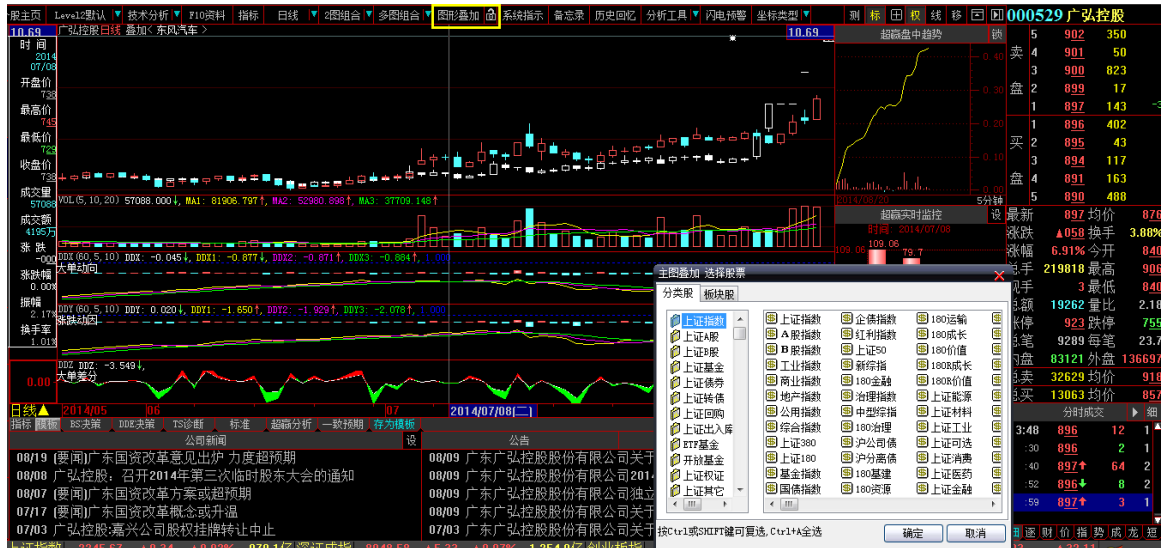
报主页 Level2默认 技术分析 F10资料 指标 日线 2图组合 多图组合 图形叠加 系统指示 备忘录 历史回忆 分析工具 闪电预警 坐标类型 测 标 权 线 移 000529 广弘控股

10.69 广弘控股日线 叠加(东风汽车)

时间 2014 07/08
开盘价
最高价 745
最低价
收盘价
成交量 57086
成交额 4195万
涨跌 -000
涨跌幅
振幅 2.17%
换手率 1.01%

VOL(5,10,20) 57088.000↓, MA1: 81906.797↑, MA2: 52960.898↑, MA3: 37709.148↑

DDX(60,5,10) DDX: -0.045↓, DDX1: -0.877↓, DDX2: -0.871↑, DDX3: -0.884↑, 1.000
大单动向

DDY(60,5,10) DDY: 0.020↓, DDY1: -1.650↑, DDY2: -1.929↑, DDY3: -2.078↑, 1.000
涨跌动因

DDZ DDZ: -3.549↓,
大单差分

0.00

日线 2014/05 06 07 2014/07/08(二)

指标 模板 BS决策 DDE决策 TS诊断 标准 超赢分析 一致预期 存为模板

公司新闻 设 公告

08/19 (要闻)广东国资改革意见出炉 力度超预期
08/08 广弘控股：召开2014年第三次临时股东大会的通知
08/07 (要闻)广东国资改革方案或超预期
07/17 (要闻)广东国资改革概念或升温
07/03 广弘控股:嘉兴公司股权挂牌转让中止

08/09 广东广弘控股股份有限公司关于
08/09 广东广弘控股股份有限公司2014
08/09 广东广弘控股股份有限公司独立
08/09 广东广弘控股股份有限公司关于
08/09 广东广弘控股股份有限公司关于

10.69 超赢盘中趋势 锁
0.40 0.30 0.20 0.10 0.00 -0.10 -0.20 -0.30 -0.40
2014/07/08 5分钟
超赢实时监控 设
时间: 2014/07/08
106.06 109.06 79.7

卖 5 902 350
4 901 50
盘 3 900 823
2 899 17
1 897 143
买 1 896 402
2 895 43
盘 3 894 117
4 891 163
5 890 488
最新 897 均价 876
涨跌 ▲058 换手 3.88%
涨幅 6.91% 今开 840
总手 219818 最高 906
现手 3 最低 840
总额 19262 量比 2.18
涨停 923 跌停 755
总笔 9289 每笔 23.7
内盘 83121 外盘 136697
总卖 32629 均价 918
总买 13063 均价 875

分时成交 细
3:48 896 12 1
:56 896 2 1
:40 897↑ 64 2
:52 896↓ 8 2
:59 897↑ 3 1

主图叠加 选择股票
分类股 板块股

上证指数
上证A股
上证B股
上证基金
上证债券
上证转债
上证回购
上证出入库
ETF基金
开放基金
上证权证
上证其它

上证指数 企債指数 180运输
A股指数 红利指数 180成长
B股指数 上证50 180价值
工业指数 新综指 180R成长
商业指数 180金融 180R价值
地产指数 治理指数 上证能源
公用指数 中型综指 上证材料
综合指数 180治理 上证工业
上证380 沪公司债 上证可选
上证180 沪分红指 上证消费
基金指数 180基建 上证医药
国债指数 180资源 上证金融

按Ctrl或SHIFT键可复选, Ctrl+A全选
确定 取消

上证指数 深证成指 创业板指
日 逐 财 价 指 势 成 龙 资